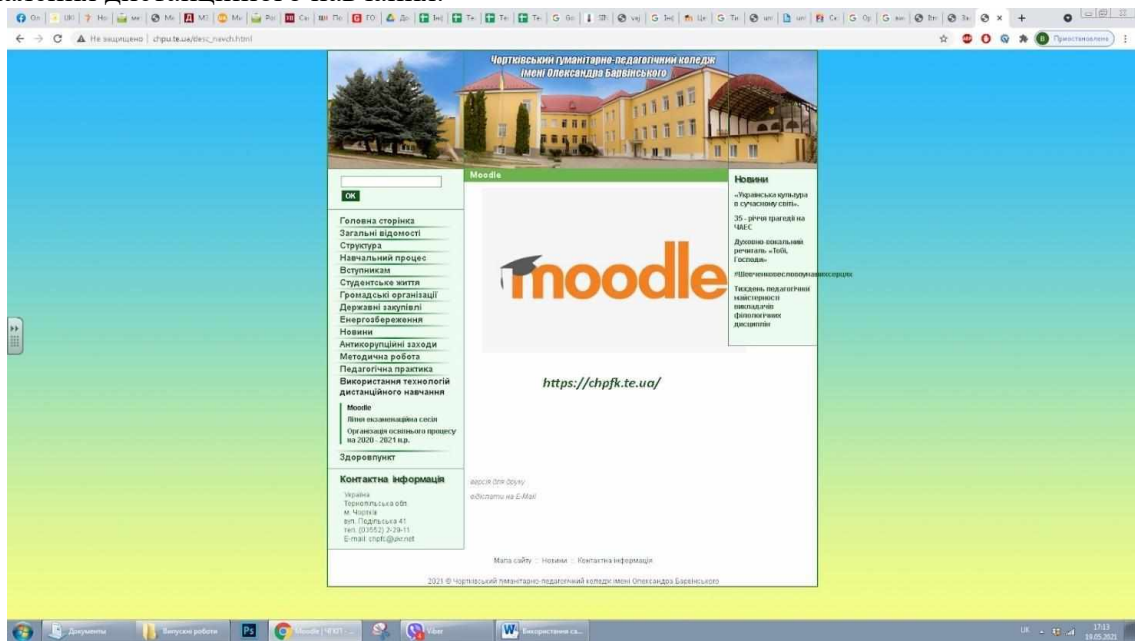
навчання дистанційного навчання.

Не защищено | chpu.te.ua/desc_navch.html

Приостановлено

Чортківський гуманітарно-педагогічний коледж імені Олександра Барвінського

OK

Головна сторінка
Загальні відомості
Структура
Навчальний процес
Вступникам
Студентське життя
Громадські організації
Державні закупівлі
Енергозбереження
Новини
Антикорупційні заходи
Методична робота
Педагогічна практика
Використання технологій дистанційного навчання

Moodle
Літня екзаменаційна сесія
Організація освітнього процесу на 2020 - 2021 н.р.

Здоровпункт

Контактна інформація

Україна
Тернопільська обл.
м. Чортків
вул. Подільська 41
тел. (03552) 2-29-11
E-mail: chpfk@ukr.net

Moodle

moodle

https://chpfk.te.ua/

версія для друку
відіслати на E-Mail

Новини

«Українська культура в сучасному світі».

35 - річчя трагедії на ЧАЕС

Духовно-вокальний речиталь «Тобі, Господи»

#Шевченковесловоуманиусерцях

Тиждень педагогічної майстерності викладачів філологічних дисциплін

Мапа сайту :: Новини :: Контактна інформація

2021 © Чортківський гуманітарно-педагогічний коледж імені Олександра Барвінського

Документы
Випускні роботи
Moodle | ЧГПК
Viber
Використання за...

UK 17:13 19.05.2021